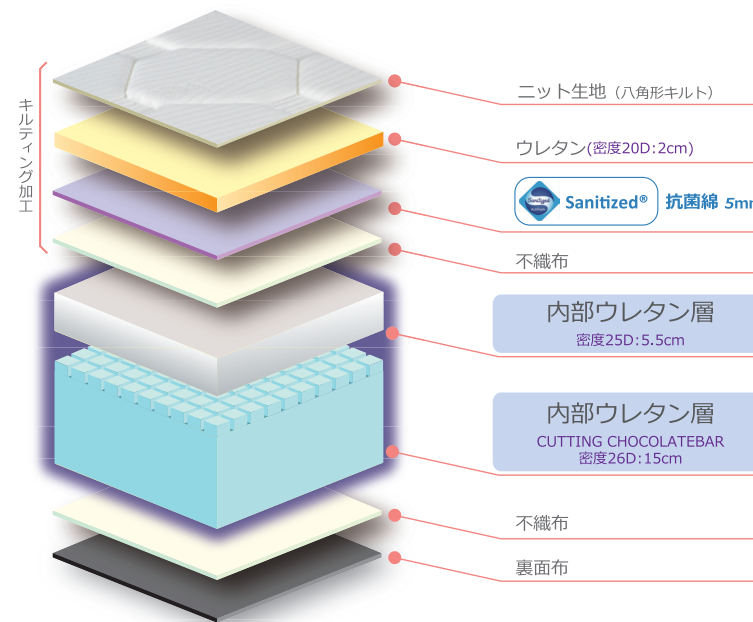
キルティング加工

ニット生地（八角形キルト）

ウレタン(密度20D:2cm)

Sanitized®
Sanitized® 抗菌綿 5mm

不織布

内部ウレタン層
密度25D:5.5cm

内部ウレタン層
CUTTING CHOCOLATEBAR
密度26D:15cm

不織布

裏面布